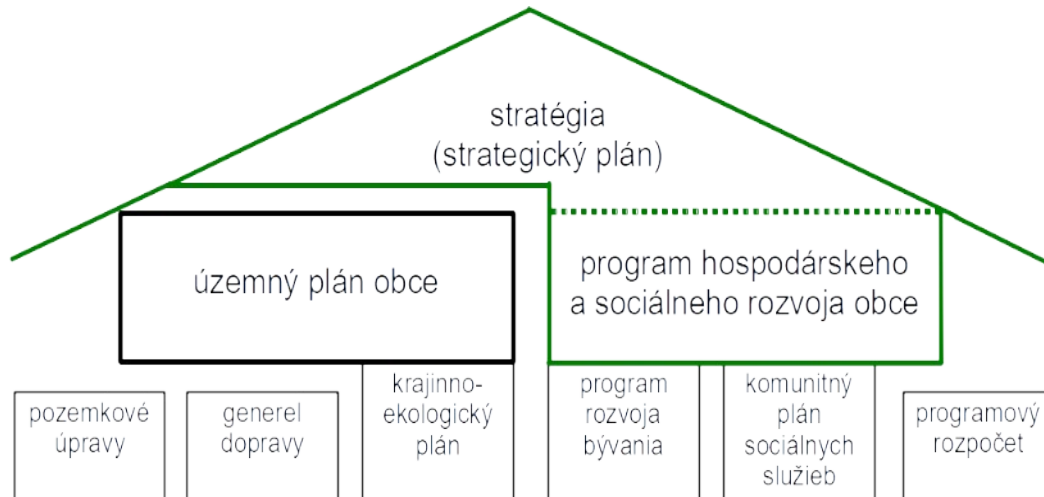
stratégia
(strategický plán)

územný plán obce

program hospodárskeho a sociálneho rozvoja obce

pozemkové úpravy

generel dopravy

krajinno-ekologický plán

program rozvoja bývania

komunitný plán sociálnych služieb

programový rozpočet